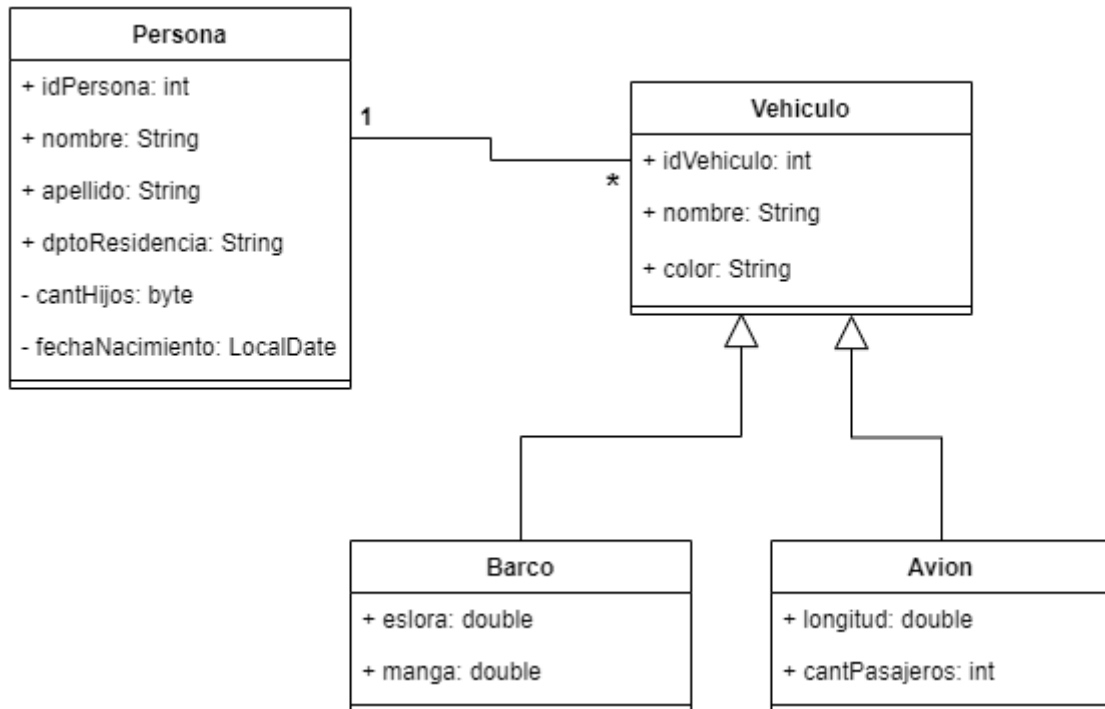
Persona

+ idPersona: int

+ nombre: String

+ apellido: String

+ dptoResidencia: String

- cantHijos: byte

- fechaNacimiento: LocalDate

1

*

Vehiculo

+ idVehiculo: int

+ nombre: String

+ color: String

Barco

+ eslora: double

+ manga: double

Avion

+ longitud: double

+ cantPasajeros: int